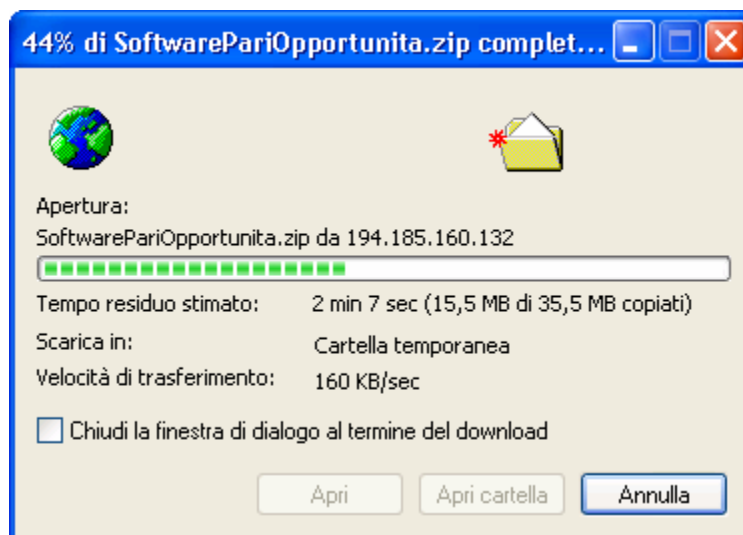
44% di SoftwarePariOpportunita.zip complet...

Apertura:
SoftwarePariOpportunita.zip da 194.185.160.132

| Tempo residuo stimato: | 2 min 7 sec (15,5 MB di 35,5 MB copiati) |
|---|---|
| Scarica in: | Cartella temporanea |
| Velocità di trasferimento: | 160 KB/sec |

Chiudi la finestra di dialogo al termine del download

Apri | Apri cartella | Annulla